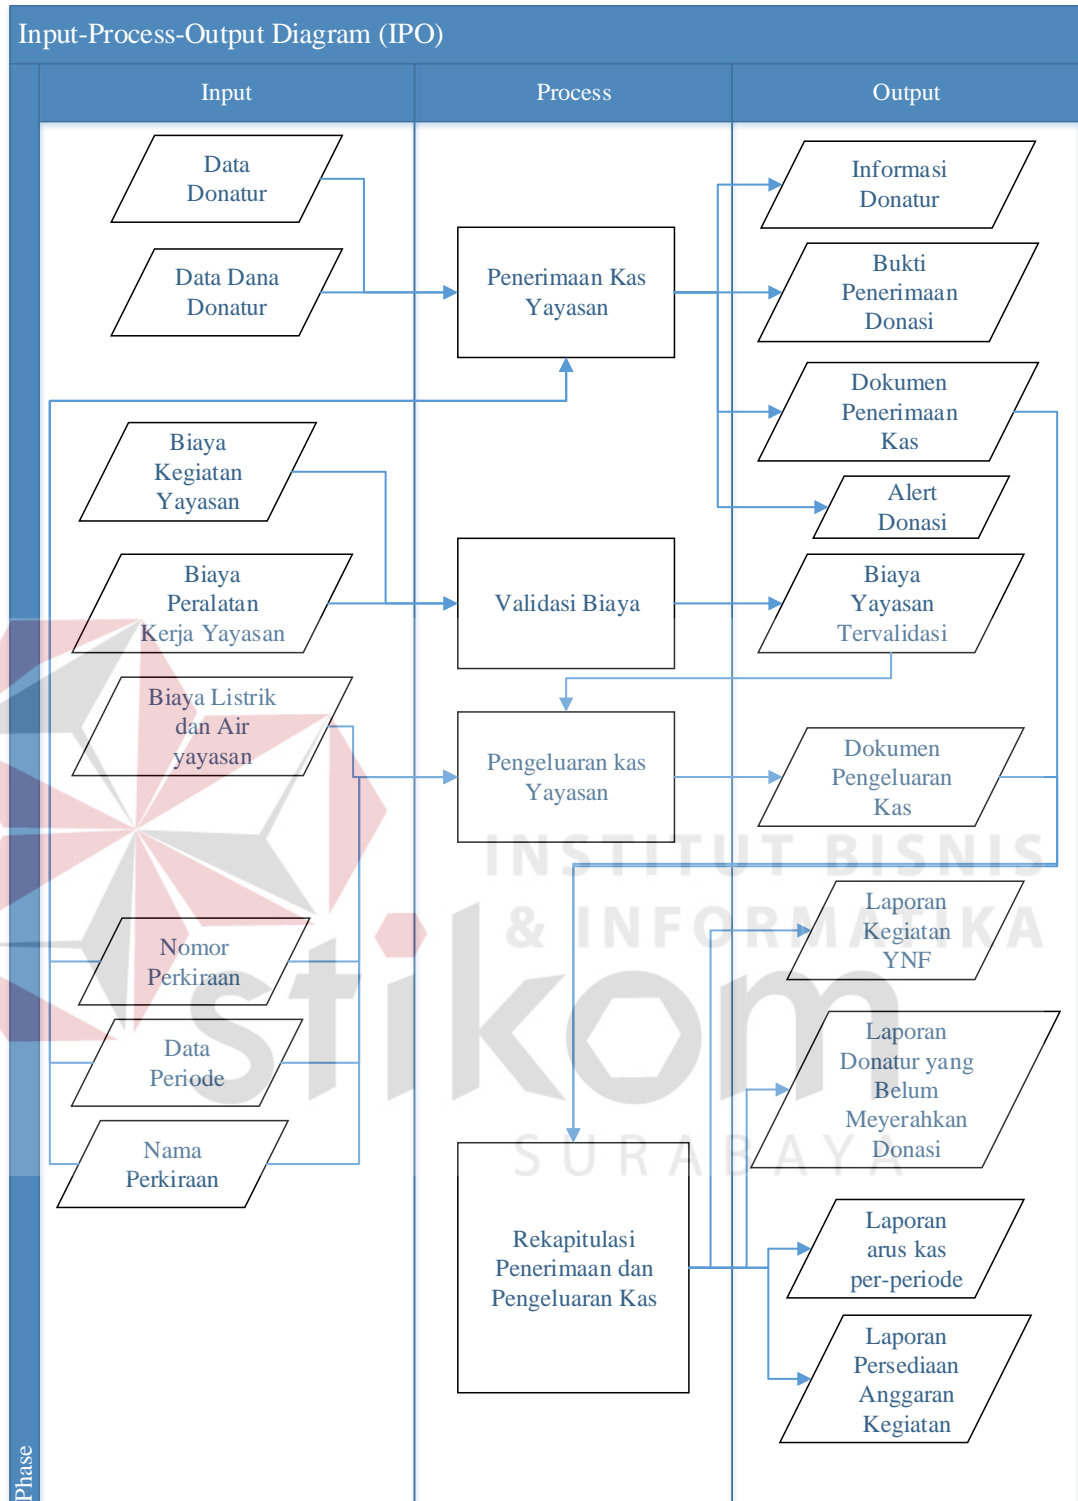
Input-Process-Output Diagram (IPO)

Input

Process

Output

Data Donatur

Data Dana Donatur

Penerimaan Kas Yayasan

Informasi Donatur

Bukti Penerimaan Donasi

Dokumen Penerimaan Kas

Alert Donasi

Biaya Kegiatan Yayasan

Biaya Peralatan Kerja Yayasan

Validasi Biaya

Biaya Yayasan Tervalidasi

Biaya Listrik dan Air yayasan

Pengeluaran kas Yayasan

Dokumen Pengeluaran Kas

Nomor Perkiraan

Data Periode

Nama Perkiraan

Rekapitulasi Penerimaan dan Pengeluaran Kas

Laporan Kegiatan YNF

Laporan Donatur yang Belum Meyerahkan Donasi

Laporan arus kas per-periode

Laporan Persediaan Anggaran Kegiatan

INSTITUT BISNIS & INFORMATIKA

stikom

SURABAYA

Phase